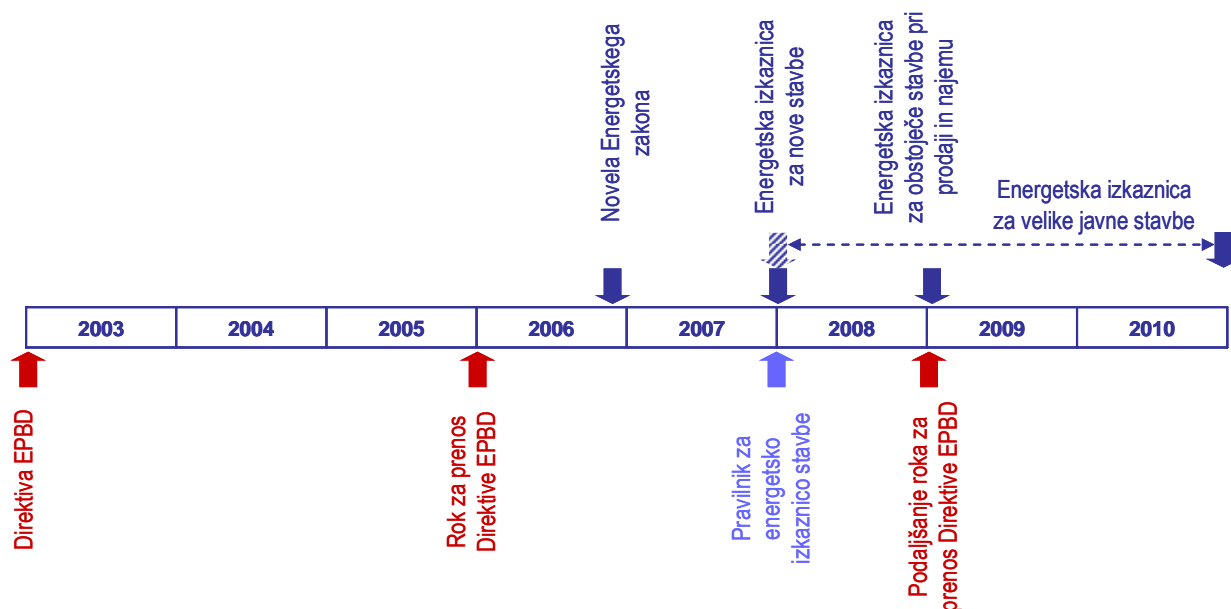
Novela Energetskega zakona

Energetska izkaznica za nove stavbe

Energetska izkaznica za obstoječe stavbe pri prodaji in najemu

Energetska izkaznica za velike javne stavbe

| 2003 | 2004 | 2005 | 2006 | 2007 | 2008 | 2009 | 2010 |
|---|---|---|---|---|---|---|---|

Direktiva EPBD

Rok za prenos Direktive EPBD

Pravilnik za energetsko izkaznico stavbe

Podaljšanje roka za prenos Direktive EPBD